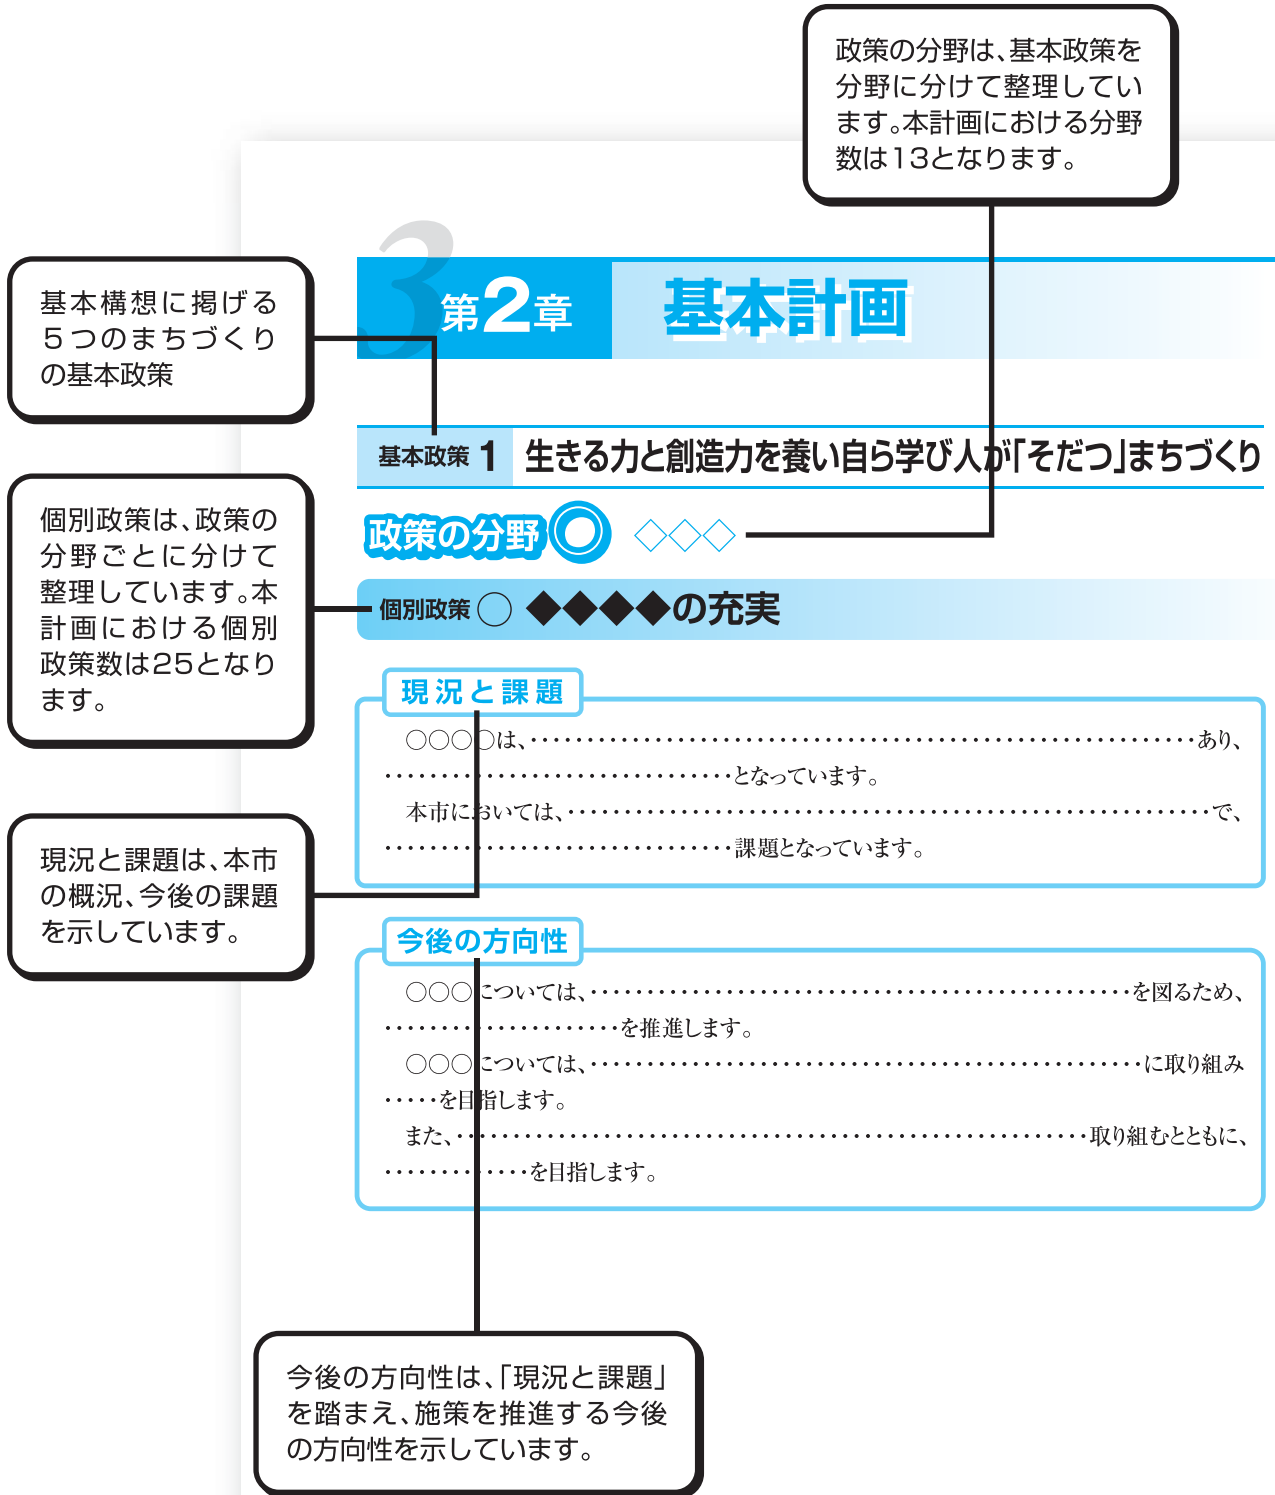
政策の分野は、基本政策を分野に分けて整理しています。本計画における分野数は13となります。

基本構想に掲げる５つのまちづくりの基本政策

3

第2章 基本計画

基本政策 1 生きる力と創造力を養い自ら学び人が「そだつ」まちづくり

政策の分野 ◎ ◇◇◇

個別政策は、政策の分野ごとに分けて整理しています。本計画における個別政策数は25となります。

個別政策 ◯ ◆◆◆◆の充実

現況と課題

○○○は、…………………………………………………………あり、
…………………………………となっています。
本市においては、……………………………………………………で、
…………………………………課題となっています。

現況と課題は、本市の概況、今後の課題を示しています。

今後の方向性

○○○については、…………………………………………を図るため、
…………………………を推進します。
○○○については、……………………………………………に取り組み
……を目指します。
また、………………………………………………………取り組むとともに、
……………………を目指します。

今後の方向性は、「現況と課題」を踏まえ、施策を推進する今後の方向性を示しています。